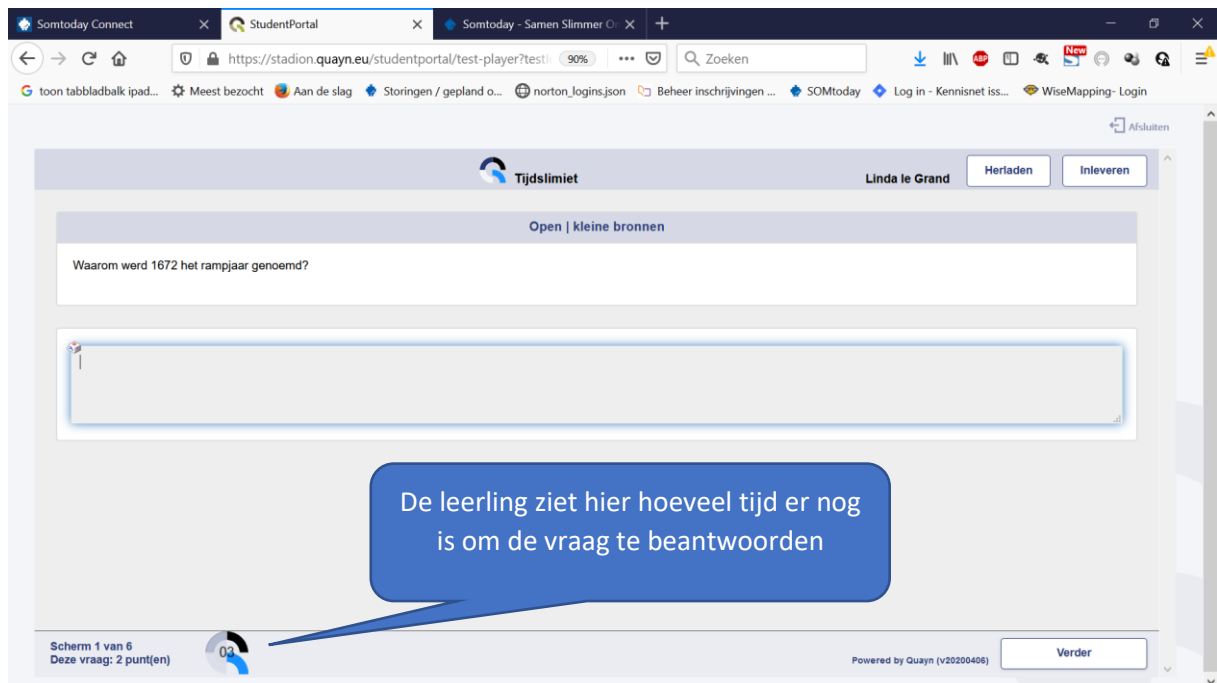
Somtoday Connect
StudentPortal
Somtoday - Samen Slimmer O
https://stadion.quayn.eu/studentportal/test-player?testI
90%
Zoeken
New
toon tabbladbalk ipad... Meest bezocht Aan de slag Storingen / gepland o... norton_logins.json Beheer inschrijvingen ... SOMtoday Log in - Kennisnet iss... WiseMapping- Login
Afsluiten
Tijdslimiet
Linda le Grand
Herladen
Inleveren
Open | kleine bronnen
Waarom werd 1672 het rampjaar genoemd?

De leerling ziet hier hoeveel tijd er nog is om de vraag te beantwoorden

Scherm 1 van 6
Deze vraag: 2 punt(en)
03
Powered by Quayn (v20200406)
Verder